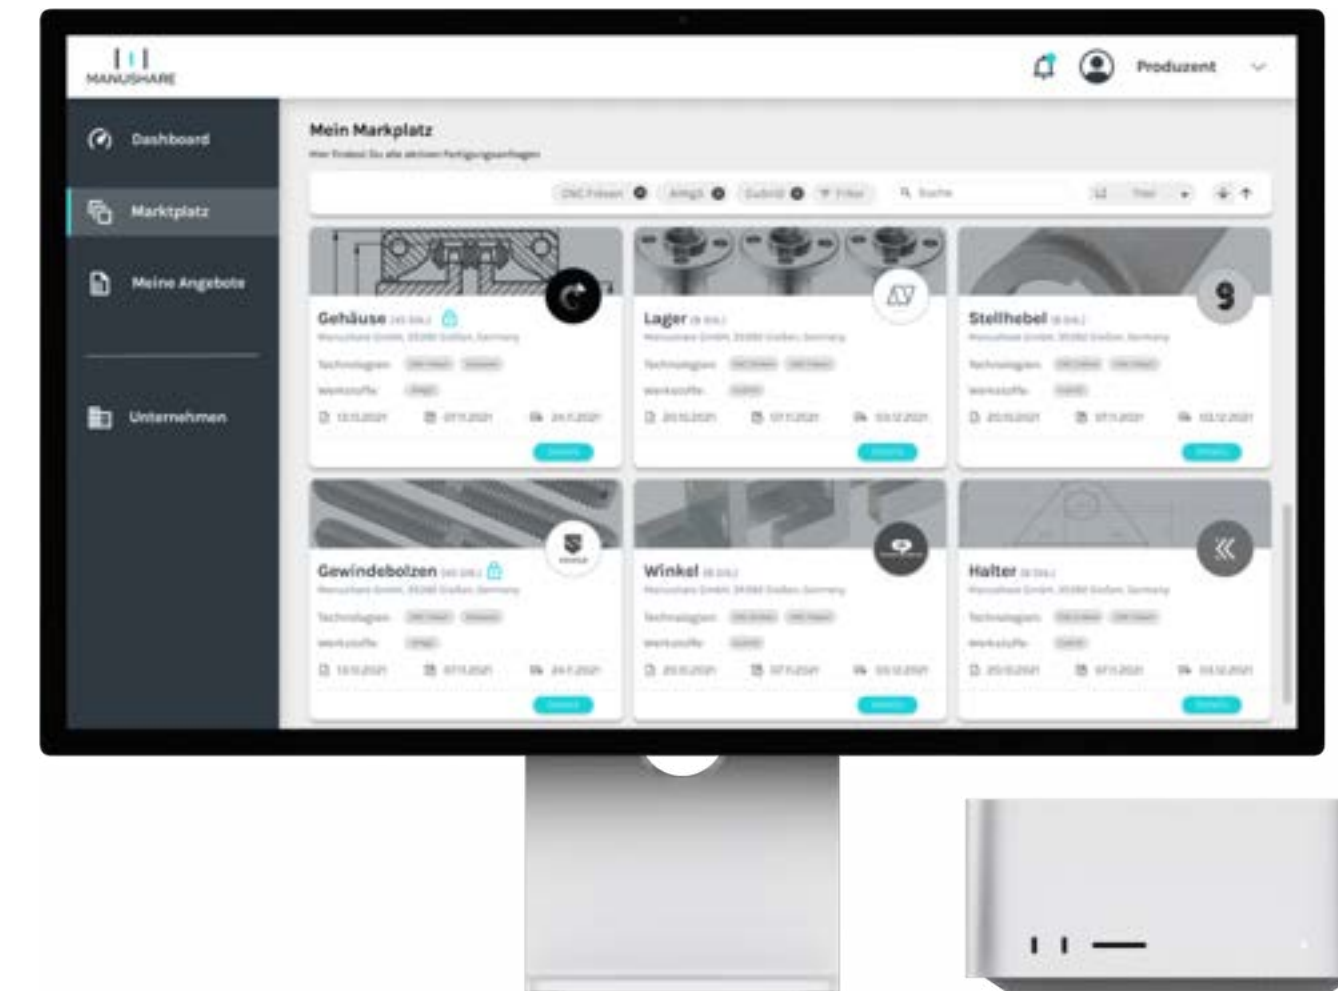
MANUSHARE

Produzent

Dashboard

Marktplatz

Meine Angebote

Unternehmen

Mein Marktplatz

Hier findest Du alle aktiven Fertigungsanfragen

CNC Fräsen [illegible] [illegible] Filter Suche

Gehäuse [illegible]
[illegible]
Technologien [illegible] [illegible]
Werkstoffe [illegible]
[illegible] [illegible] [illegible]
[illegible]

Lager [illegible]
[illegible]
Technologien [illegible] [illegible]
Werkstoffe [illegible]
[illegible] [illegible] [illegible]
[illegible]

Stellhebel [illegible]
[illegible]
Technologien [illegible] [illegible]
Werkstoffe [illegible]
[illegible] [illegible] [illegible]
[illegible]

Gewindebolzen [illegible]
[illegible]
Technologien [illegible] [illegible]
Werkstoffe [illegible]
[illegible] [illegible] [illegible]
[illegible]

Winkel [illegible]
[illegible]
Technologien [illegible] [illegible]
Werkstoffe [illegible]
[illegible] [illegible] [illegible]
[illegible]

Halter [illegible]
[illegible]
Technologien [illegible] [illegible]
Werkstoffe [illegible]
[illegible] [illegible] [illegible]
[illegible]